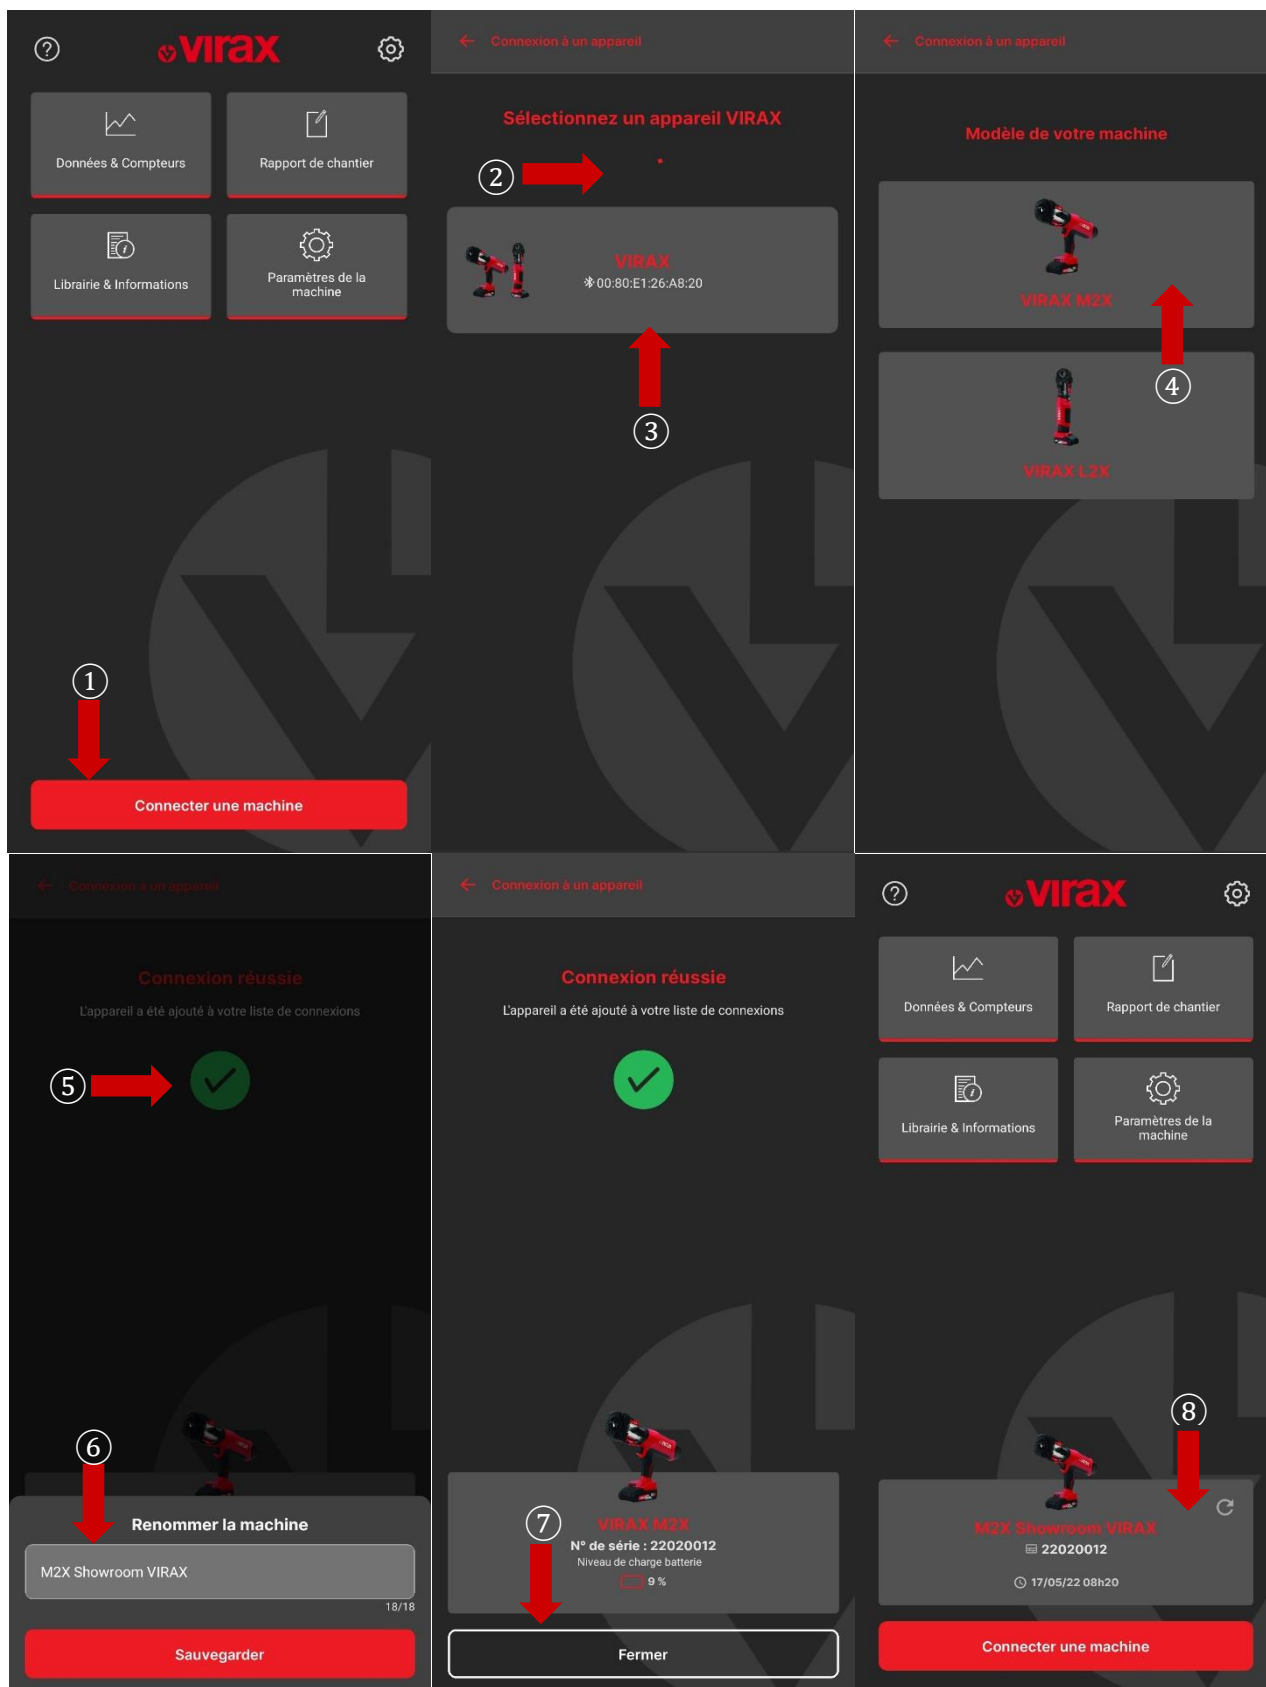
virax

Données & Compteurs

Rapport de chantier

Librairie & Informations

Paramètres de la machine

1

Connecter une machine

Connexion à un appareil

Sélectionnez un appareil VIRAX

2

VIRAX
00:80:E1:26:A8:20

3

Connexion à un appareil

Modèle de votre machine

VIRAX M2X

4

VIRAX L2X

Connexion à un appareil

Connexion réussie

L'appareil a été ajouté à votre liste de connexions

5

6

Renommer la machine

M2X Showroom VIRAX

18/18

Sauvegarder

Connexion à un appareil

Connexion réussie

L'appareil a été ajouté à votre liste de connexions

7

VIRAX M2X
N° de série : 22020012
Niveau de charge batterie
9 %

Fermer

virax

Données & Compteurs

Rapport de chantier

Librairie & Informations

Paramètres de la machine

8

M2X Showroom VIRAX
22020012
17/05/22 08h20

Connecter une machine